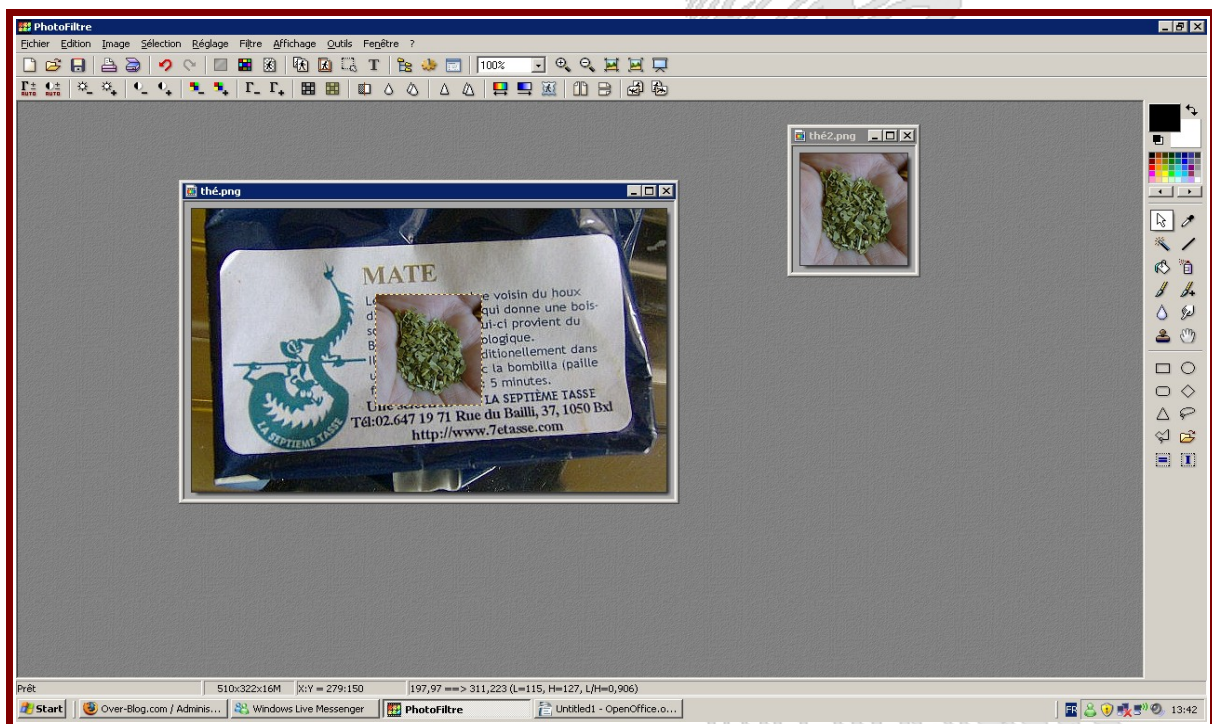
PhotoFiltre

Fichier Edition Image Sélection Réglage Filtre Affichage Outils Fenêtre ?

100%

thé2.png

thé.png

MATE

Le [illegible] e voisin du houx
d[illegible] qui donne une bois-
s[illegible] ui-ci provient du
B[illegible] ologique.
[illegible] ditionellement dans
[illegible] c la bombilla (paille
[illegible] 5 minutes.
Une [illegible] LA SEPTIÈME TASSE
Tél:02.647 19 71 Rue du Bailli, 37, 1050 Bxl
http://www.7etasse.com

LA SEPTIEME TASSE

Prêt | 510x322x16M | X:Y = 279:150 | 197,97 ==> 311,223 (L=115, H=127, L/H=0,906)

Start | Over-Blog.com / Adminis... | Windows Live Messenger | PhotoFiltre | Untitled1 - OpenOffice.o... | FR | 13:42